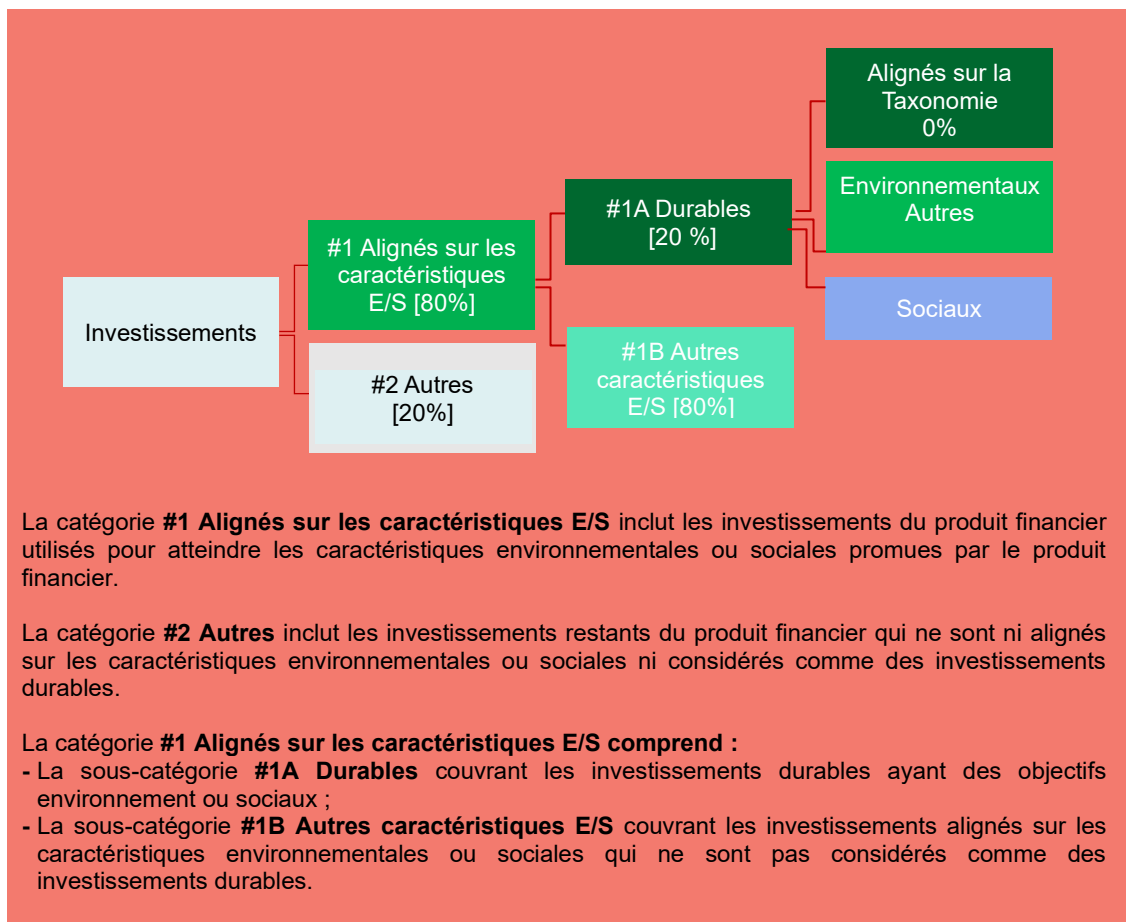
Investissements

#1 Alignés sur les caractéristiques E/S [80%]

#2 Autres [20%]

#1A Durables [20 %]

#1B Autres caractéristiques E/S [80%]

Alignés sur la Taxonomie 0%

Environnementaux Autres

Sociaux

La catégorie **#1 Alignés sur les caractéristiques E/S** inclut les investissements du produit financier utilisés pour atteindre les caractéristiques environnementales ou sociales promues par le produit financier.

La catégorie **#2 Autres** inclut les investissements restants du produit financier qui ne sont ni alignés sur les caractéristiques environnementales ou sociales ni considérés comme des investissements durables.

La catégorie **#1 Alignés sur les caractéristiques E/S comprend :**
- La sous-catégorie **#1A Durables** couvrant les investissements durables ayant des objectifs environnement ou sociaux ;
- La sous-catégorie **#1B Autres caractéristiques E/S** couvrant les investissements alignés sur les caractéristiques environnementales ou sociales qui ne sont pas considérés comme des investissements durables.